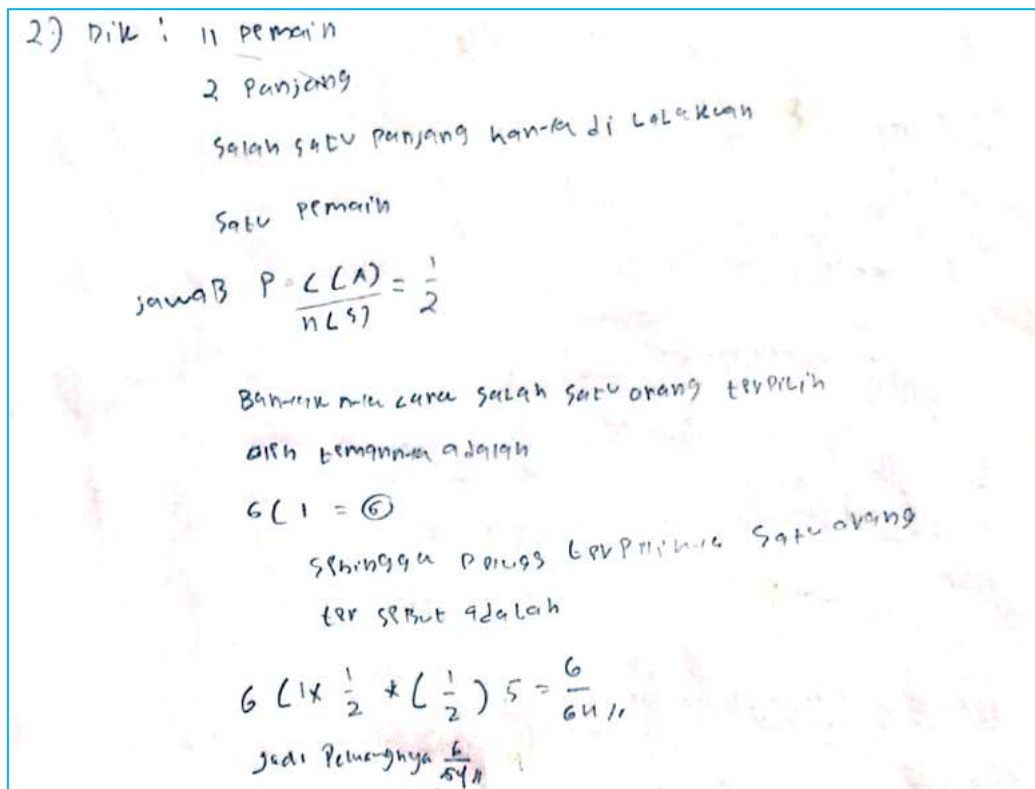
2.) Dik : 11 pemain

2 Panjang

Salah satu panjang han-ya di Lakukan

Satu pemain

jawaB $P = \frac{C(A)}{n(s)} = \frac{1}{2}$

Banyak nya cara salah satu orang terpilih

dari temannya adalah

$6C1 = ⑥$

sehingga peluas terpilihnya satu orang

ter sebut adalah

$6C1 \times \frac{1}{2} \times (\frac{1}{2})5 = \frac{6}{64}$ //

Jadi Peluangnya $\frac{6}{64}$ //